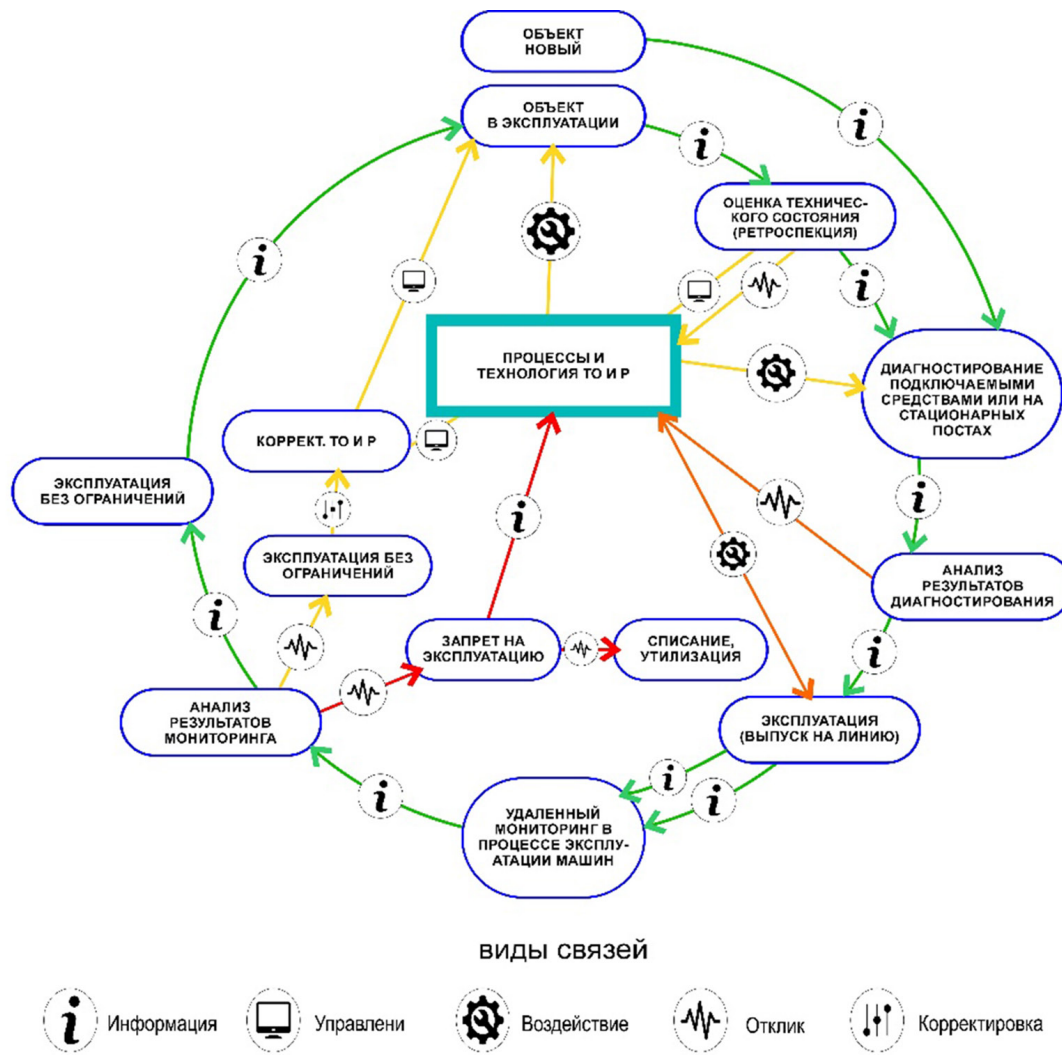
ОБЪЕКТ НОВЫЙ

ОБЪЕКТ В ЭКСПЛУАТАЦИИ

ОЦЕНКА ТЕХНИЧЕСКОГО СОСТОЯНИЯ (РЕТРОСПЕКЦИЯ)

ПРОЦЕССЫ И ТЕХНОЛОГИЯ ТО И Р

ДИАГНОСТИРОВАНИЕ ПОДКЛЮЧАЕМЫМИ СРЕДСТВАМИ ИЛИ НА СТАЦИОНАРНЫХ ПОСТАХ

КОРРЕКТ. ТО И Р

ЭКСПЛУАТАЦИЯ БЕЗ ОГРАНИЧЕНИЙ

ЭКСПЛУАТАЦИЯ БЕЗ ОГРАНИЧЕНИЙ

АНАЛИЗ РЕЗУЛЬТАТОВ ДИАГНОСТИРОВАНИЯ

ЗАПРЕТ НА ЭКСПЛУАТАЦИЮ

СПИСАНИЕ, УТИЛИЗАЦИЯ

АНАЛИЗ РЕЗУЛЬТАТОВ МОНИТОРИНГА

ЭКСПЛУАТАЦИЯ (ВЫПУСК НА ЛИНИЮ)

УДАЛЕННЫЙ МОНИТОРИНГ В ПРОЦЕССЕ ЭКСПЛУАТАЦИИ МАШИН

виды связей

Информация Управлени Воздействие Отклик Корректировка